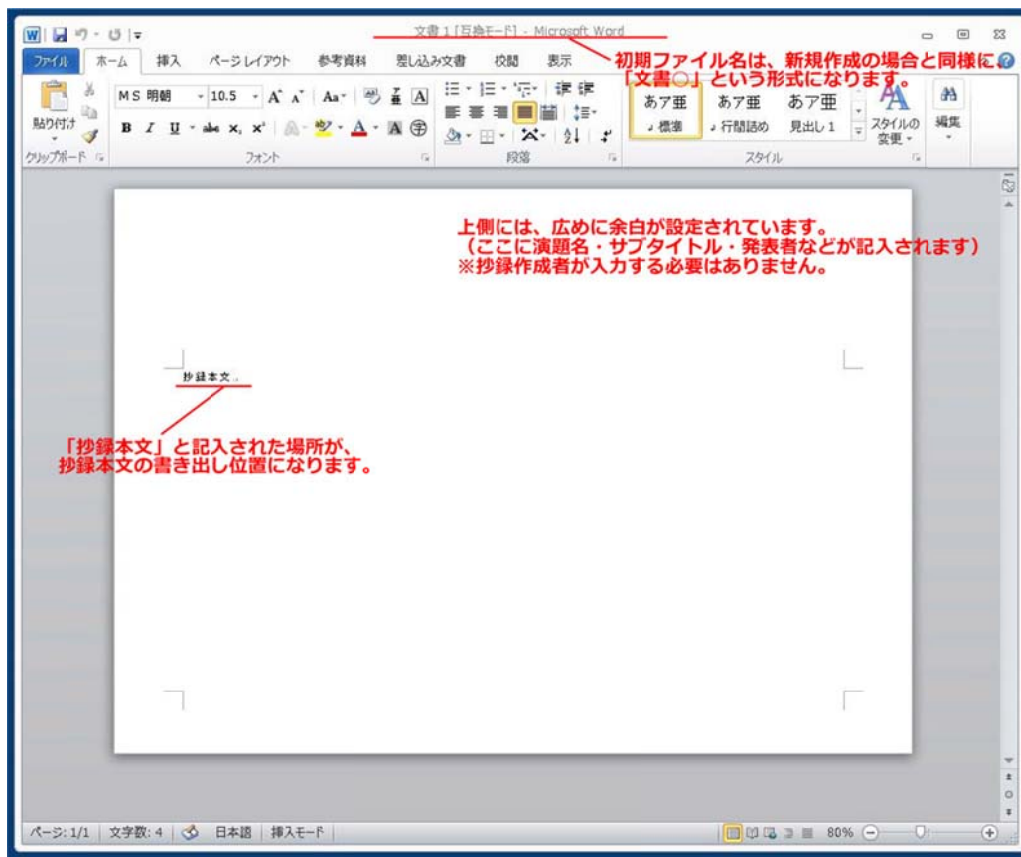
文書 1 [互換モード] - Microsoft Word

ファイル ホーム 挿入 ページレイアウト 参考資料 差し込み文書 校閲 表示

初期ファイル名は、新規作成の場合と同様に「文書○」という形式になります。

貼り付け
クリップボード
MS 明朝 10.5
B I U abc $x_2$ $x^2$ A
フォント
段落
あア亜 標準
あア亜 行間詰め
あア亜 見出し 1
スタイルの変更
スタイル
編集

上側には、広めに余白が設定されています。
（ここに演題名・サブタイトル・発表者などが記入されます）
※抄録作成者が入力する必要はありません。

抄録本文

「抄録本文」と記入された場所が、
抄録本文の書き出し位置になります。

ページ: 1/1 文字数: 4 日本語 挿入モード 80%